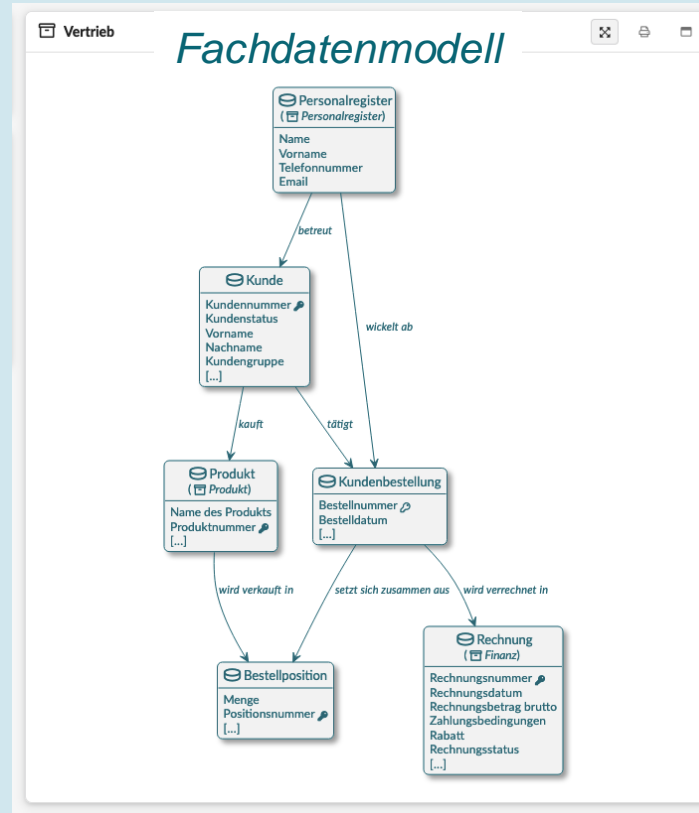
Vertrieb

Fachdatenmodell

Personalregister
(Personalregister)
Name
Vorname
Telefonnummer
Email

betreut

wickelt ab

Kunde
Kundennummer
Kundenstatus
Vorname
Nachname
Kundengruppe
[...]

kauft

tätigt

Produkt
(Produkt)
Name des Produkts
Produktnummer
[...]

Kundenbestellung
Bestellnummer
Bestelldatum
[...]

wird verkauft in

setzt sich zusammen aus

wird verrechnet in

Bestellposition
Menge
Positionsnummer
[...]

Rechnung
(Finanz)
Rechnungsnummer
Rechnungsdatum
Rechnungsbetrag brutto
Zahlungsbedingungen
Rabatt
Rechnungsstatus
[...]